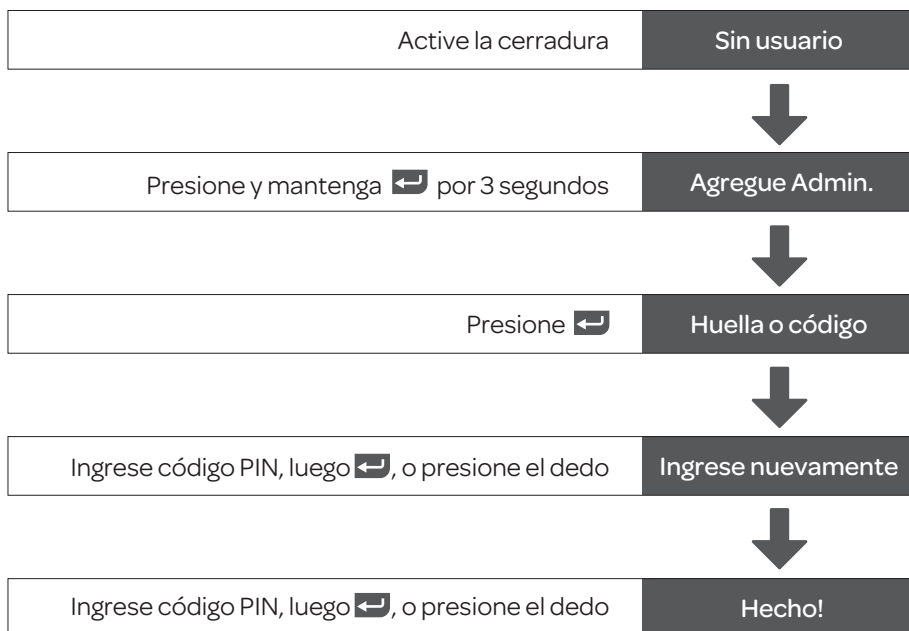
Active la cerradura | Sin usuario

Presione y mantenga ↵ por 3 segundos | Agregue Admin.

Presione ↵ | Huella o código

Ingrese código PIN, luego ↵, o presione el dedo | Ingrese nuevamente

Ingrese código PIN, luego ↵, o presione el dedo | Hecho!